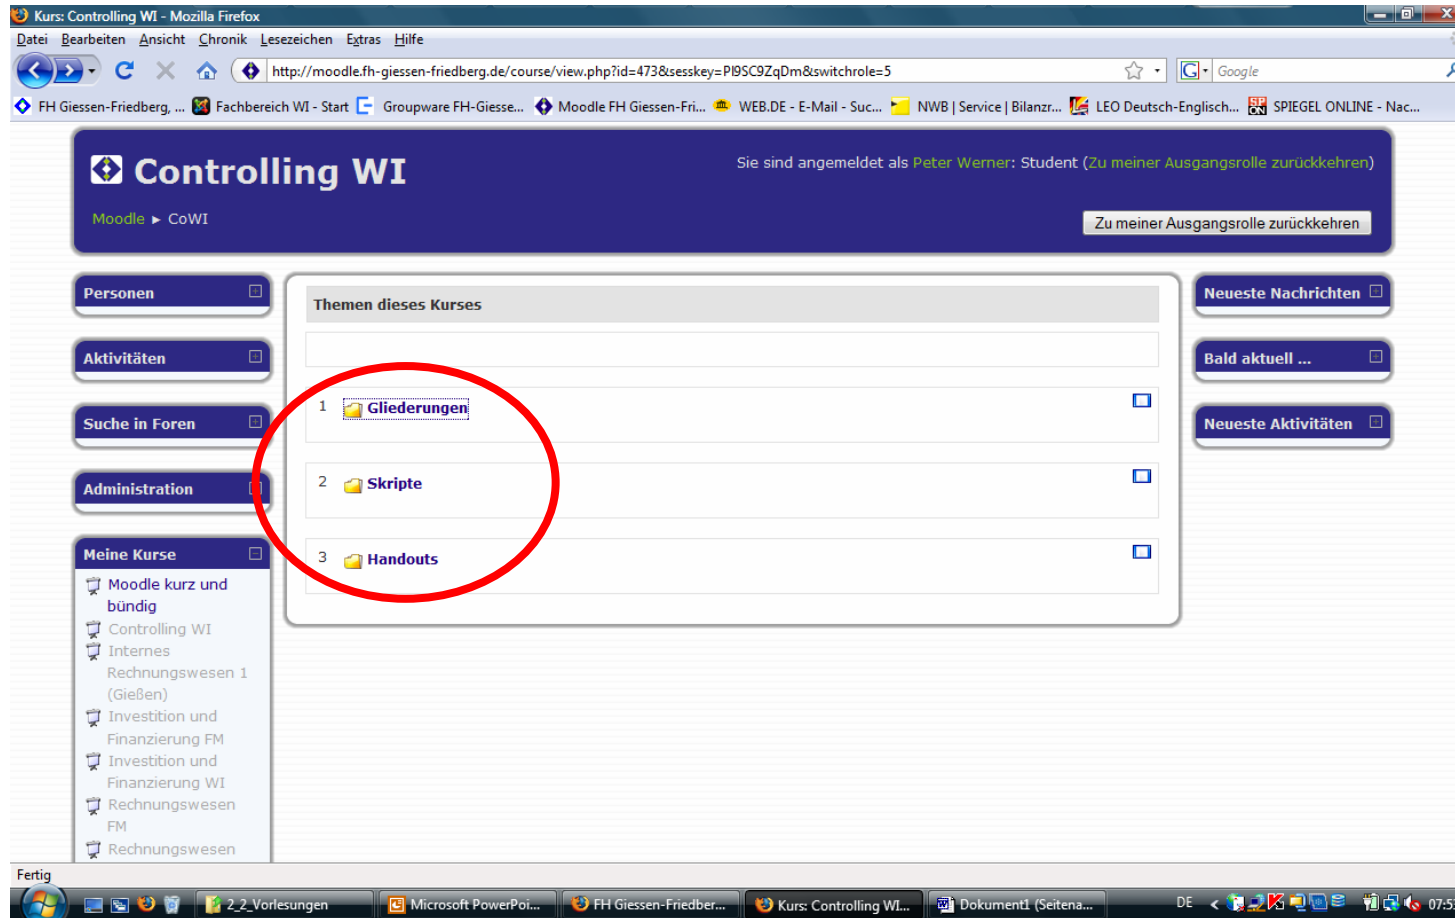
Kurs: Controlling WI - Mozilla Firefox

Datei Bearbeiten Ansicht Chronik Lesezeichen Extras Hilfe

http://moodle.fh-giessen-friedberg.de/course/view.php?id=473&sesskey=PI9SC9ZqDm&switchrole=5

Google

FH Giessen-Friedberg, ... Fachbereich WI - Start Groupware FH-Giesse... Moodle FH Giessen-Fri... WEB.DE - E-Mail - Suc... NWB | Service | Bilanzr... LEO Deutsch-Englisch... SPIEGEL ONLINE - Nac...

Controlling WI

Sie sind angemeldet als Peter Werner: Student (Zu meiner Ausgangsrolle zurückkehren)

Moodle ► CoWI

Zu meiner Ausgangsrolle zurückkehren

Personen

Aktivitäten

Suche in Foren

Administration

Meine Kurse

Moodle kurz und bündig

Controlling WI

Internes Rechnungswesen 1 (Gießen)

Investition und Finanzierung FM

Investition und Finanzierung WI

Rechnungswesen FM

Rechnungswesen

Themen dieses Kurses

1 Gliederungen

2 Skripte

3 Handouts

Neueste Nachrichten

Bald aktuell ...

Neueste Aktivitäten

Fertig

2_2_Vorlesungen

Microsoft PowerPoi...

FH Giessen-Friedber...

Kurs: Controlling WI...

Dokument1 (Seitena...

DE

07:5